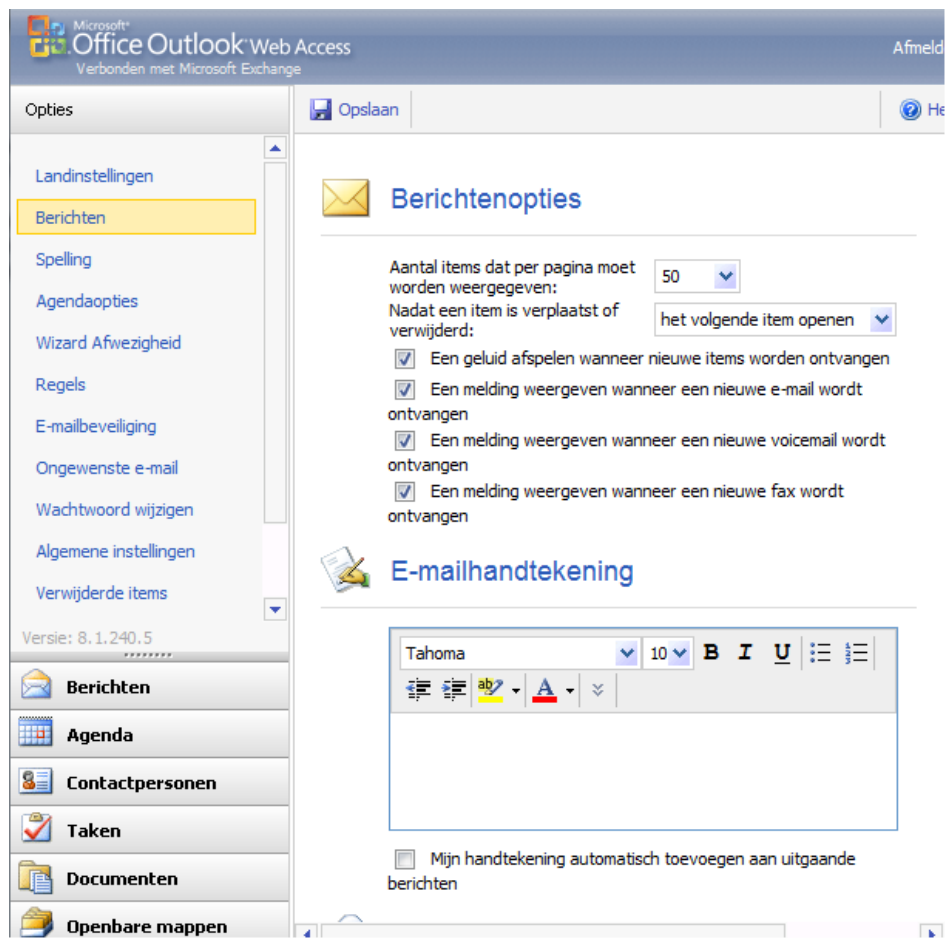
Microsoft Office Outlook Web Access
Verbonden met Microsoft Exchange

Afmeld

Opties

Opslaan

He

Landinstellingen
Berichten
Spelling
Agendaopties
Wizard Afwezigheid
Regels
E-mailbeveiliging
Ongewenste e-mail
Wachtwoord wijzigen
Algemene instellingen
Verwijderde items

Versie: 8.1.240.5

Berichten
Agenda
Contactpersonen
Taken
Documenten
Openbare mappen

Berichtenopties

Aantal items dat per pagina moet worden weergegeven: 50

Nadat een item is verplaatst of verwijderd: het volgende item openen

Een geluid afspelen wanneer nieuwe items worden ontvangen

Een melding weergeven wanneer een nieuwe e-mail wordt ontvangen

Een melding weergeven wanneer een nieuwe voicemail wordt ontvangen

Een melding weergeven wanneer een nieuwe fax wordt ontvangen

E-mailhandtekening

Tahoma 10 B I U

Mijn handtekening automatisch toevoegen aan uitgaande berichten